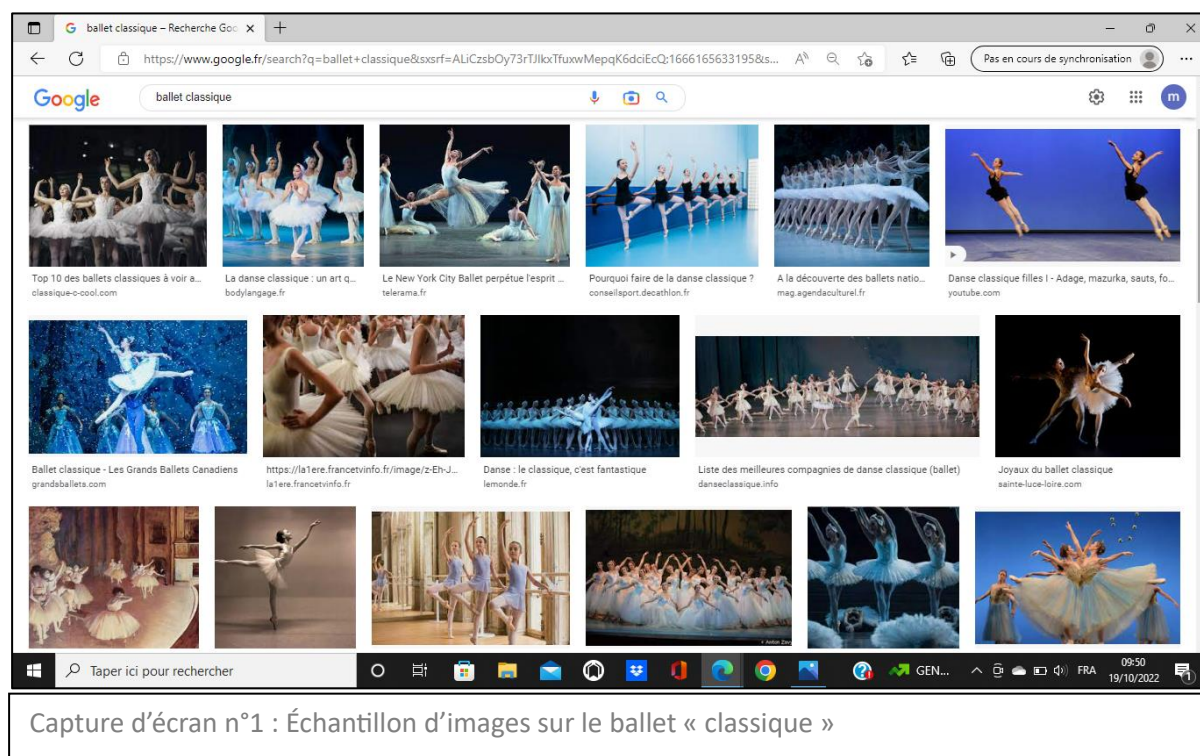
G ballet classique – Recherche Goo ×  +

https://www.google.fr/search?q=ballet+classique&sxsrf=ALiCzsbOy73rTJlkxTfuxwMepqK6dciEcQ:1666165633195&s...

Pas en cours de synchronisation

Google

ballet classique

m

Top 10 des ballets classiques à voir a...
classique-c-cool.com

La danse classique : un art q...
bodylangage.fr

Le New York City Ballet perpétue l'esprit ...
telerama.fr

Pourquoi faire de la danse classique ?
conseilsport.decathlon.fr

A la découverte des ballets natio...
mag.agendaculturel.fr

Danse classique filles I - Adage, mazurka, sauts, fo...
youtube.com

Ballet classique - Les Grands Ballets Canadiens
grandsballets.com

https://la1ere.francetvinfo.fr/image/z-Eh-J...
la1ere.francetvinfo.fr

Danse : le classique, c'est fantastique
lemonde.fr

Liste des meilleures compagnies de danse classique (ballet)
danseclassique.info

Joyaux du ballet classique
sainte-luce-loire.com

Taper ici pour rechercher

GEN...

FRA

09:50
19/10/2022

Capture d’écran n°1 : Échantillon d’images sur le ballet « classique »